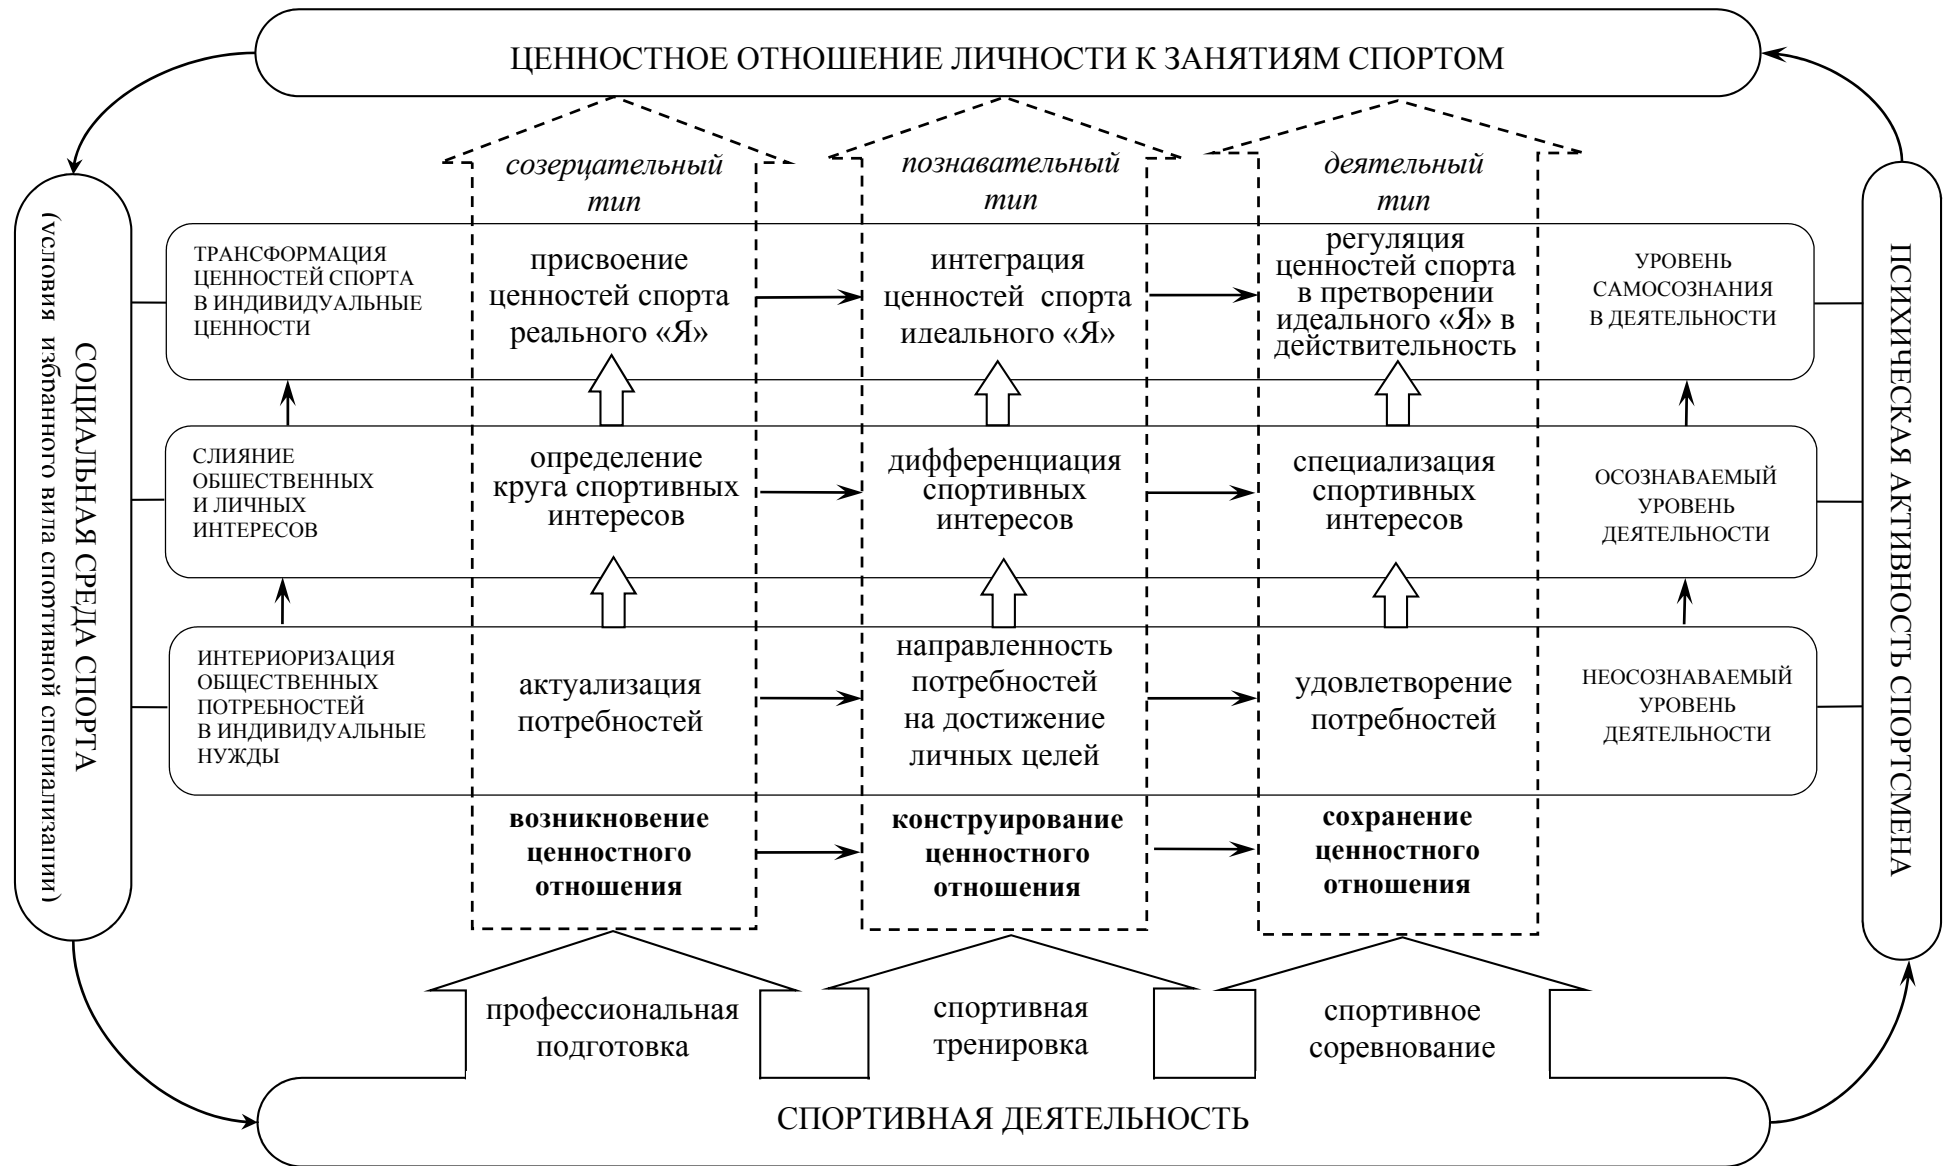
ЦЕННОСТНОЕ ОТНОШЕНИЕ ЛИЧНОСТИ К ЗАНЯТИЯМ СПОРТОМ

СОЦИАЛЬНАЯ СРЕДА СПОРТА (условия избранного вида спортивной специализации)

ПСИХИЧЕСКАЯ АКТИВНОСТЬ СПОРТСМЕНА

*созерцательный тип*

*познавательный тип*

*деятельный тип*

ТРАНСФОРМАЦИЯ ЦЕННОСТЕЙ СПОРТА В ИНДИВИДУАЛЬНЫЕ ЦЕННОСТИ

присвоение ценностей спорта реального «Я»

интеграция ценностей спорта идеального «Я»

регуляция ценностей спорта в претворении идеального «Я» в действительность

УРОВЕНЬ САМОСОЗНАНИЯ В ДЕЯТЕЛЬНОСТИ

СЛИЯНИЕ ОБЩЕСТВЕННЫХ И ЛИЧНЫХ ИНТЕРЕСОВ

определение круга спортивных интересов

дифференциация спортивных интересов

специализация спортивных интересов

ОСОЗНАВАЕМЫЙ УРОВЕНЬ ДЕЯТЕЛЬНОСТИ

ИНТЕРИОРИЗАЦИЯ ОБЩЕСТВЕННЫХ ПОТРЕБНОСТЕЙ В ИНДИВИДУАЛЬНЫЕ НУЖДЫ

актуализация потребностей

направленность потребностей на достижение личных целей

удовлетворение потребностей

НЕОСОЗНАВАЕМЫЙ УРОВЕНЬ ДЕЯТЕЛЬНОСТИ

**возникновение ценностного отношения**

**конструирование ценностного отношения**

**сохранение ценностного отношения**

профессиональная подготовка

спортивная тренировка

спортивное соревнование

СПОРТИВНАЯ ДЕЯТЕЛЬНОСТЬ